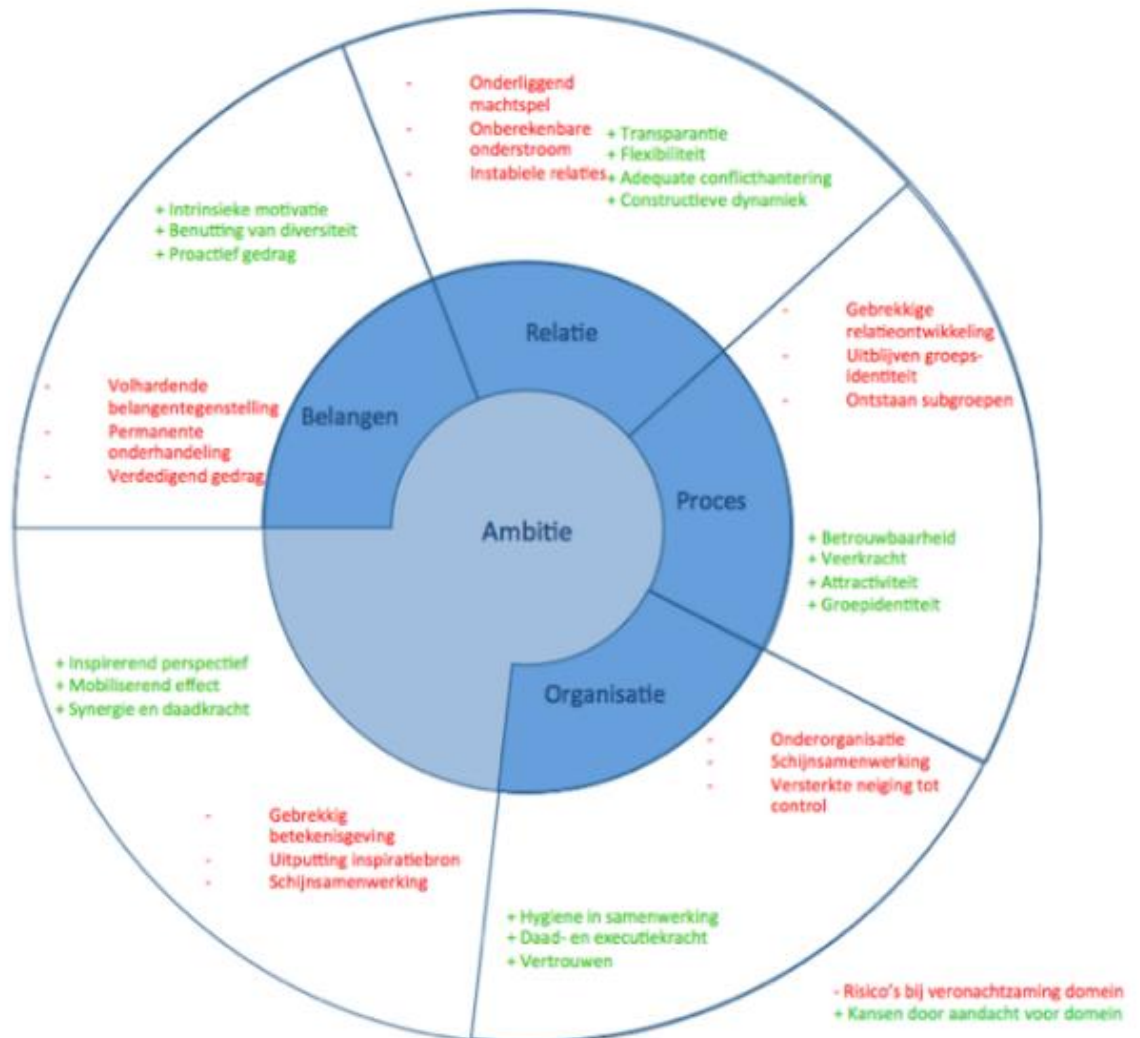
- Onderliggend machtspel
- Onberekenbare onderstroom
- Instabiele relaties

+ Transparantie
+ Flexibiliteit
+ Adequate conflicthantering
+ Constructieve dynamiek

+ Intrinsieke motivatie
+ Benutting van diversiteit
+ Proactief gedrag

Relatie

- Gebrekkige relatieontwikkeling
- Uitblijven groepsidentiteit
- Ontstaan subgroepen

- Volhardende belangentegenstelling
- Permanente onderhandeling
- Verdedigend gedrag

Belangen

Ambitie

Proces

+ Betrouwbaarheid
+ Veerkracht
+ Attractiviteit
+ Groepidentiteit

+ Inspirerend perspectief
+ Mobiliserend effect
+ Synergie en daadkracht

Organisatie

- Onderorganisatie
- Schijnsamenwerking
- Versterkte neiging tot control

- Gebrekkig betekenisgeving
- Uitputting inspiratiebron
- Schijnsamenwerking

+ Hygiene in samenwerking
+ Daad- en executiekracht
+ Vertrouwen

- Risico's bij veronachtzaming domein
+ Kansen door aandacht voor domein